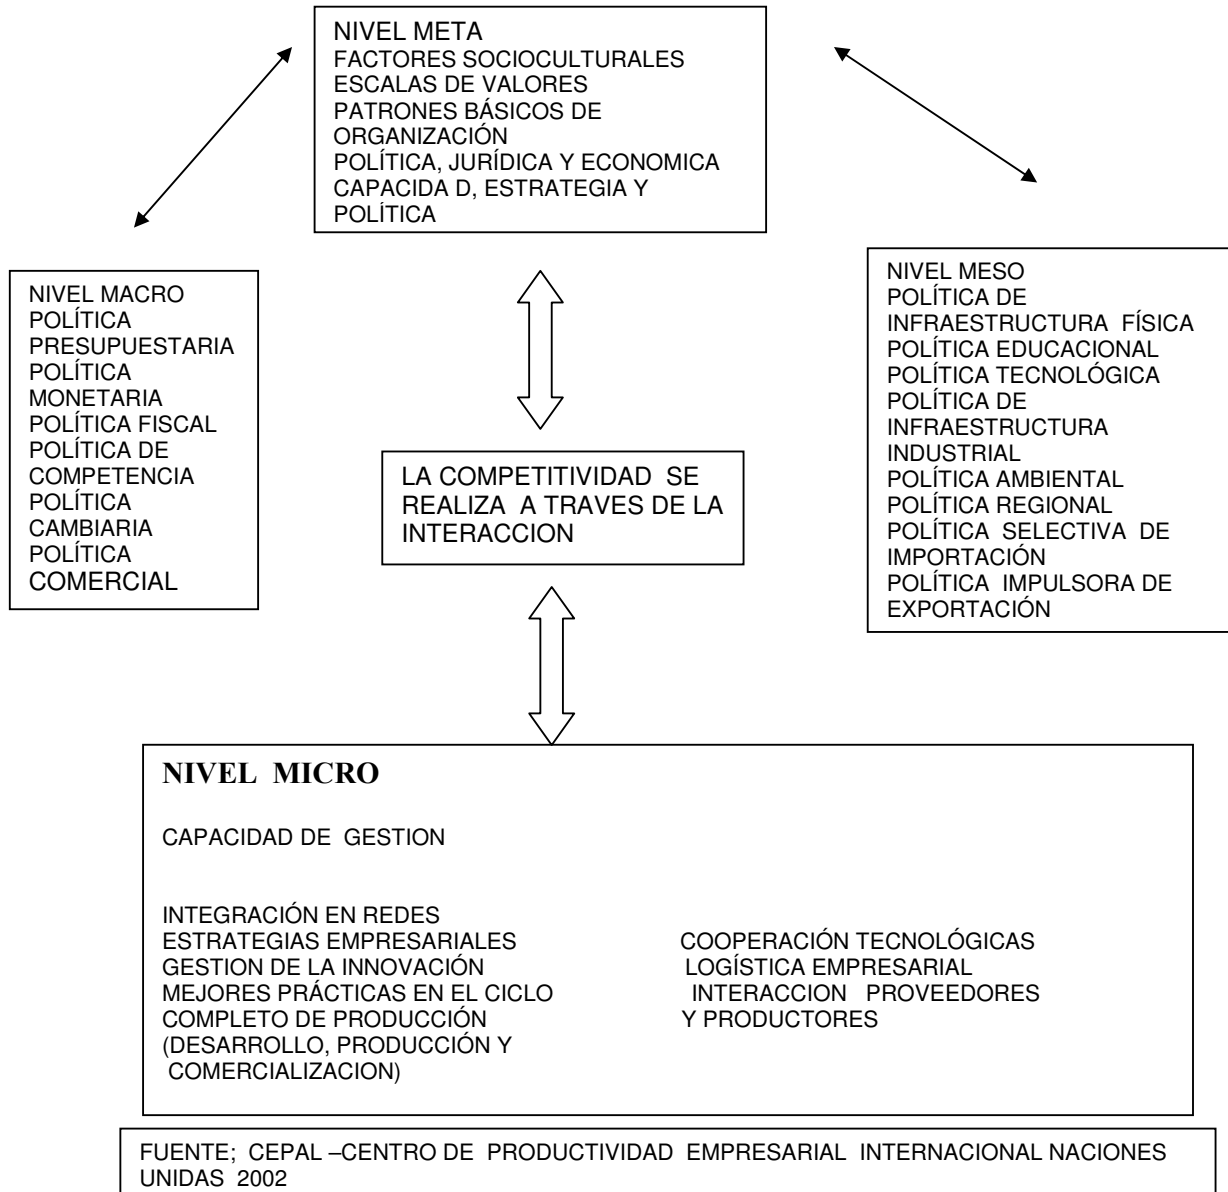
NIVEL META
FACTORES SOCIOCULTURALES
ESCALAS DE VALORES
PATRONES BÁSICOS DE ORGANIZACIÓN
POLÍTICA, JURÍDICA Y ECONOMICA
CAPACIDA D, ESTRATEGIA Y POLÍTICA

NIVEL MACRO
POLÍTICA PRESUPUESTARIA
POLÍTICA MONETARIA
POLÍTICA FISCAL
POLÍTICA DE COMPETENCIA
POLÍTICA CAMBIARIA
POLÍTICA COMERCIAL

LA COMPETITIVIDAD SE REALIZA A TRAVES DE LA INTERACCION

NIVEL MESO
POLÍTICA DE INFRAESTRUCTURA FÍSICA
POLÍTICA EDUCACIONAL
POLÍTICA TECNOLÓGICA
POLÍTICA DE INFRAESTRUCTURA INDUSTRIAL
POLÍTICA AMBIENTAL
POLÍTICA REGIONAL
POLÍTICA SELECTIVA DE IMPORTACIÓN
POLÍTICA IMPULSORA DE EXPORTACIÓN

NIVEL MICRO

CAPACIDAD DE GESTION

INTEGRACIÓN EN REDES
ESTRATEGIAS EMPRESARIALES
GESTION DE LA INNOVACIÓN
MEJORES PRÁCTICAS EN EL CICLO COMPLETO DE PRODUCCIÓN (DESARROLLO, PRODUCCIÓN Y COMERCIALIZACION)

COOPERACIÓN TECNOLÓGICAS
LOGÍSTICA EMPRESARIAL
INTERACCION PROVEEDORES Y PRODUCTORES

FUENTE; CEPAL –CENTRO DE PRODUCTIVIDAD EMPRESARIAL INTERNACIONAL NACIONES UNIDAS 2002